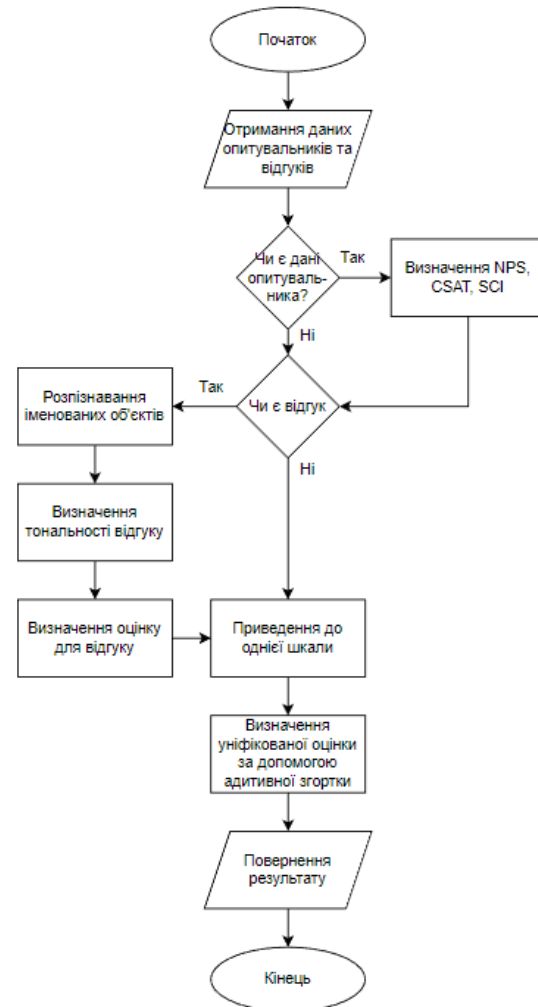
Початок

Отримання даних опитувальників та відгуків

Чи є дані опитувальника?

Так

Визначення NPS, CSAT, SCI

Ні

Так

Розпізнавання іменованих об'єктів

Чи є відгук

Ні

Визначення тональності відгуку

Визначення оцінку для відгуку

Приведення до однієї шкали

Визначення уніфікованої оцінки за допомогою адитивної згортки

Повернення результату

Кінець